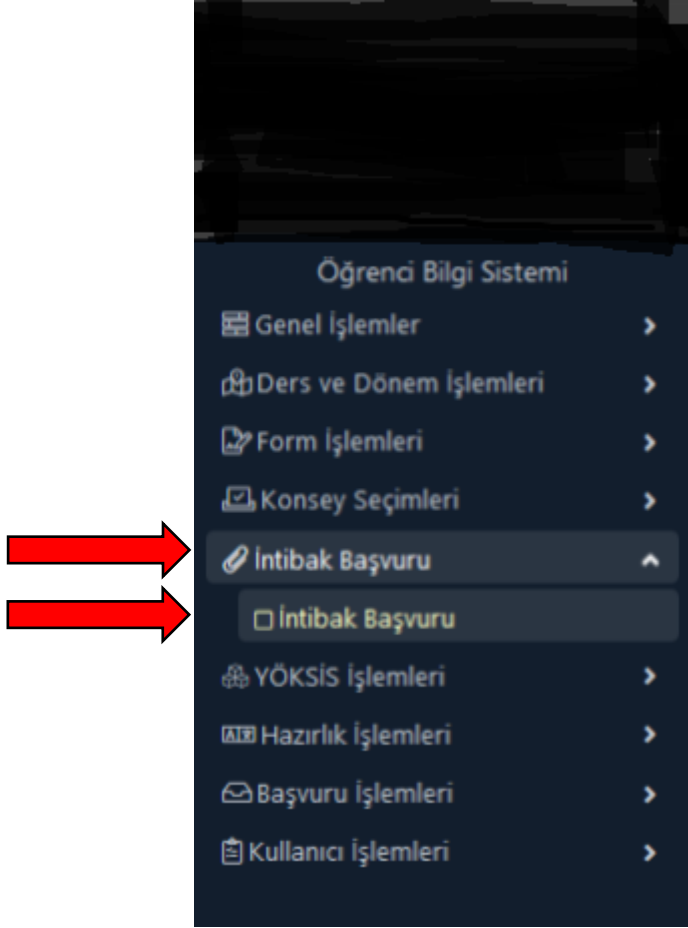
Öğrenci Bilgi Sistemi

Genel İşlemler

Ders ve Dönem İşlemleri

Form İşlemleri

Konsey Seçimleri

İntibak Başvuru

İntibak Başvuru

YÖKSİS İşlemleri

Hazırlık İşlemleri

Başvuru İşlemleri

Kullanıcı İşlemleri